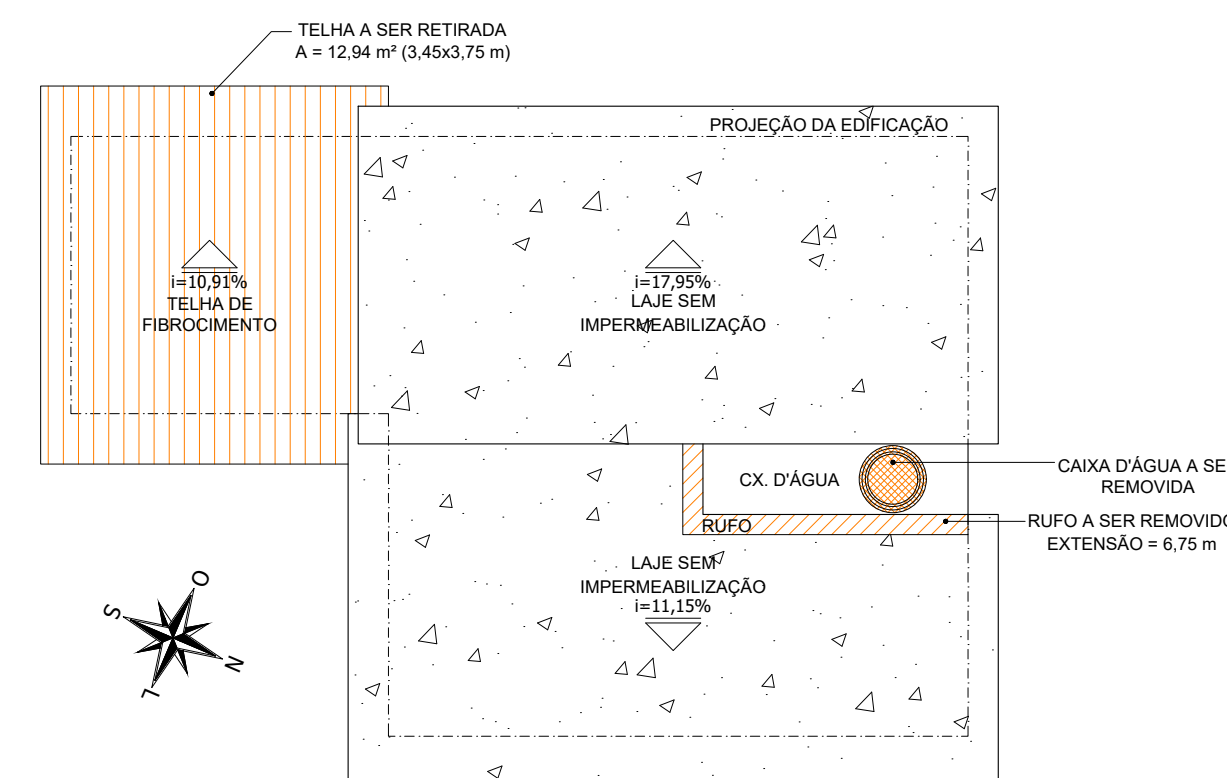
TELHA A SER RETIRADA
A = 12,94 m² (3,45x3,75 m)

PROJEÇÃO DA EDIFICAÇÃO

i=10,91%
TELHA DE
FIBROCIMENTO

i=17,95%
LAJE SEM
IMPERMEABILIZAÇÃO

CX. D'ÁGUA

CAIXA D'ÁGUA A SER
REMOVIDA

RUFO

RUFO A SER REMOVIDO
EXTENSÃO = 6,75 m

LAJE SEM
IMPERMEABILIZAÇÃO
i=11,15%

S
O
N
L